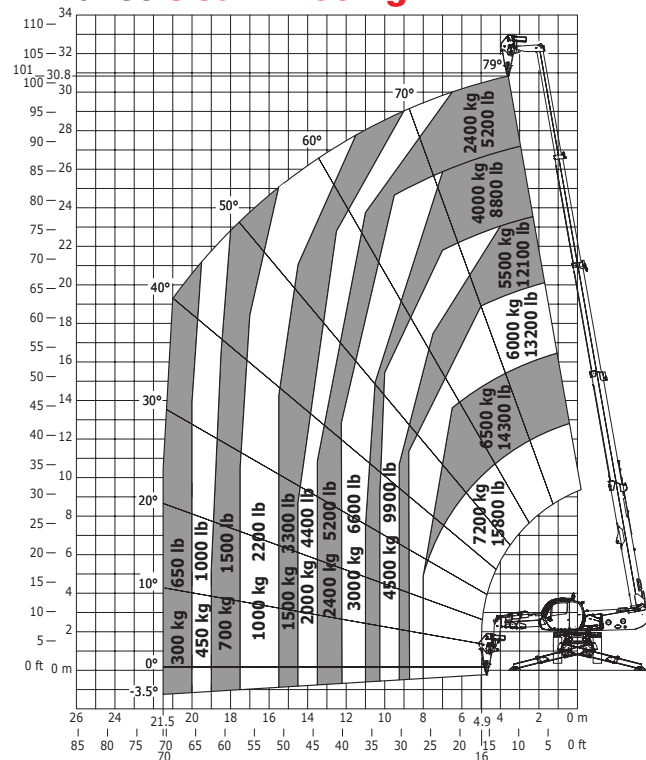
110 — 34
105 — 32
101 — 30.8
100 — 30
95 — 28
90 — 26
85 — 24
80 — 22
75 — 20
70 — 18
65 — 16
60 — 14
55 — 12
50 — 10
45 — 8
40 — 6
35 — 4
30 — 2
25 —
20 —
15 —
10 —
5 —
0 ft 0 m

79°
70°
60°
50°
40°
30°
20°
10°
0°
-3.5°

2400 kg 5200 lb
4000 kg 8800 lb
5500 kg 12100 lb
6000 kg 13200 lb
6500 kg 14300 lb
7200 kg 15800 lb
4500 kg 9900 lb
3000 kg 6600 lb
2400 kg 5200 lb
2000 kg 4400 lb
1500 kg 3300 lb
1000 kg 2200 lb
700 kg 1500 lb
450 kg 1000 lb
300 kg 650 lb

26 24 21.5 20 18 16 14 12 10 8 6 4.9 4 2 0 m
85 80 75 70 65 60 55 50 45 40 35 30 25 20 15 10 5 0 ft
70 16